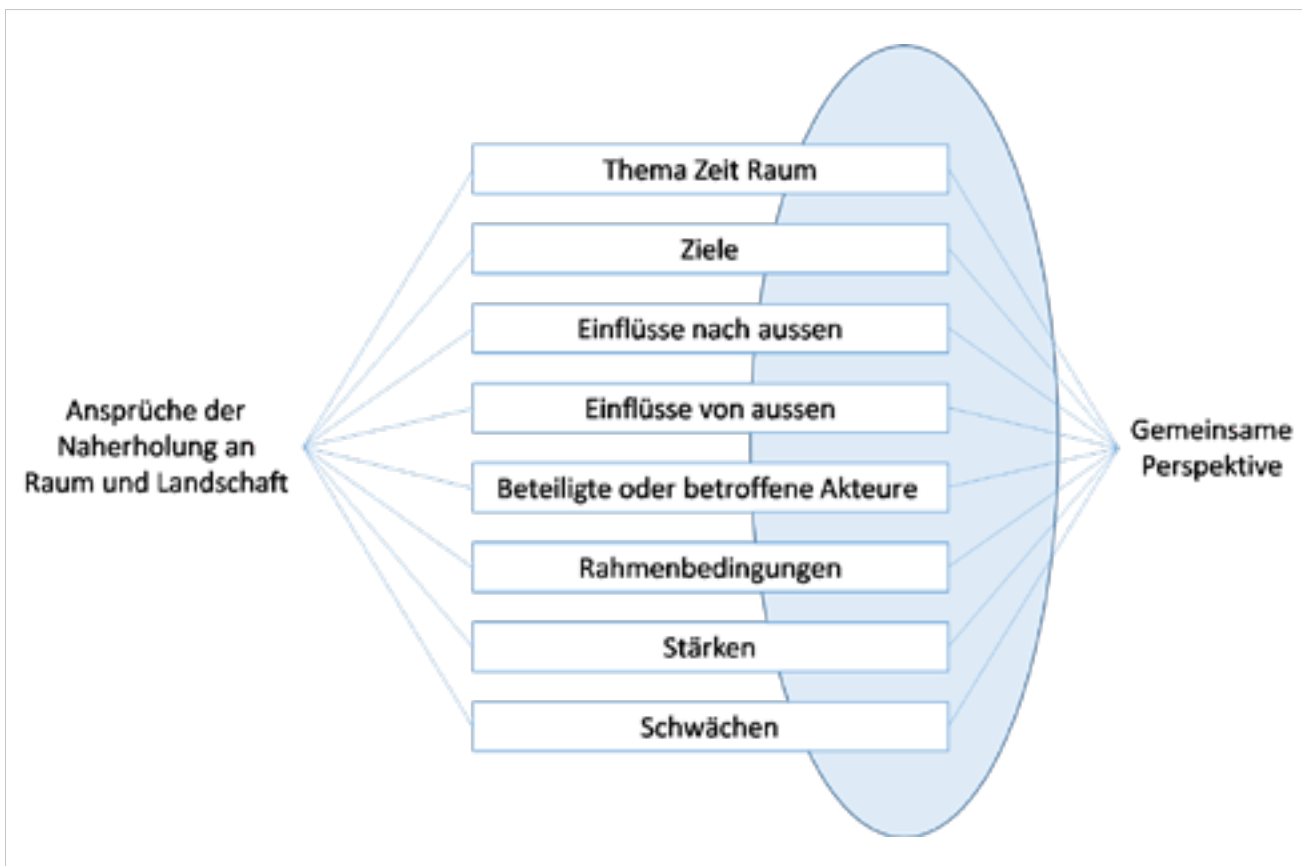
Ansprüche der Naherholung an Raum und Landschaft

Thema Zeit Raum

Ziele

Einflüsse nach aussen

Einflüsse von aussen

Beteiligte oder betroffene Akteure

Rahmenbedingungen

Stärken

Schwächen

Gemeinsame Perspektive